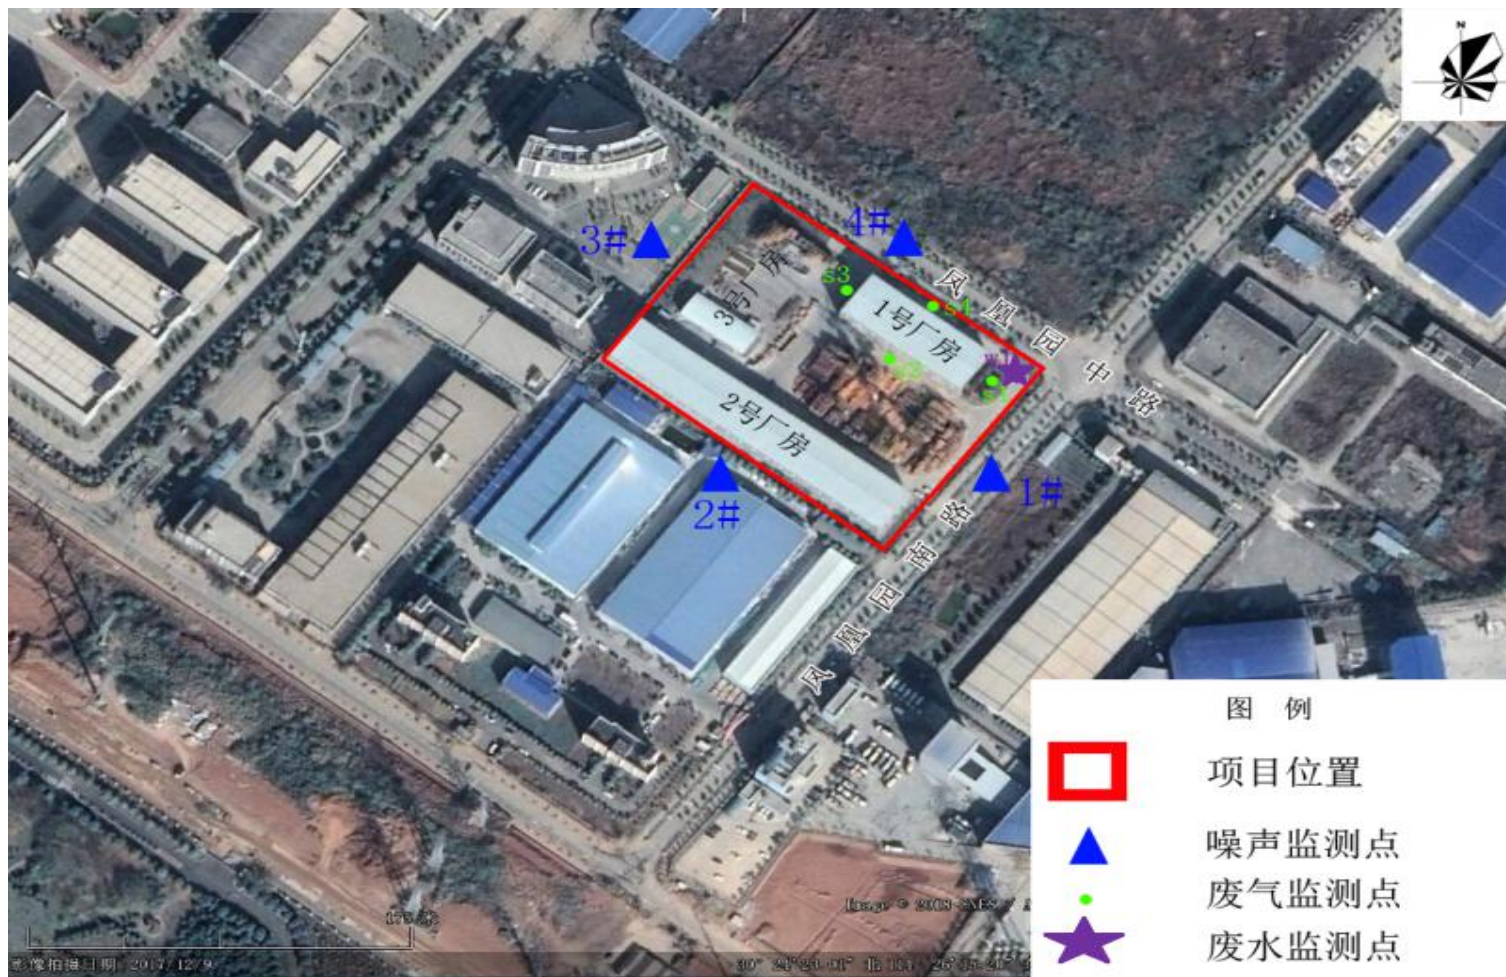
N

3#

4#

s3

s4

3号厂房

1号厂房

s2

w1

s1

风凰园中路

2号厂房

2#

1#

凤凰园南路

图 例

项目位置

噪声监测点

废气监测点

废水监测点

Image © 2018 CNES / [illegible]

像拍摄日期 2017/12/9

30° 24'29.91" 北 114° 25'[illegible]

175 米